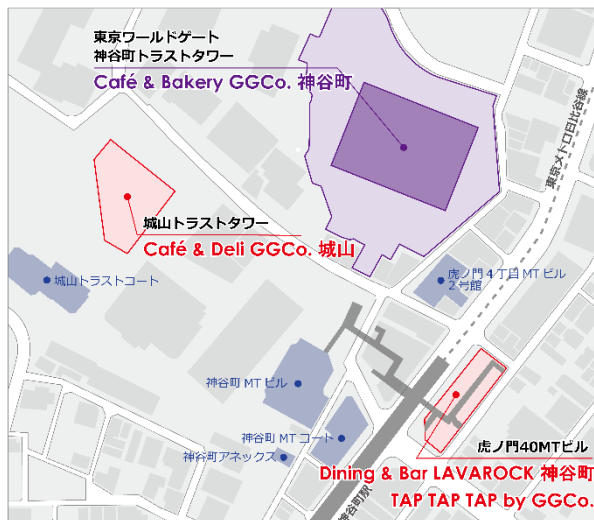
東京ワールドゲート
神谷町トラストタワー
Café & Bakery GGCo. 神谷町

城山トラストタワー
Café & Deli GGCo. 城山

城山トラストコート

虎ノ門４丁目 MT ビル
２号館

東京メトロ日比谷線

神谷町 MT ビル

神谷町 MT コート

神谷町アネックス

神谷町駅

虎ノ門40MTビル
Dining & Bar LAVAROCK 神谷町
TAP TAP TAP by GGCo.